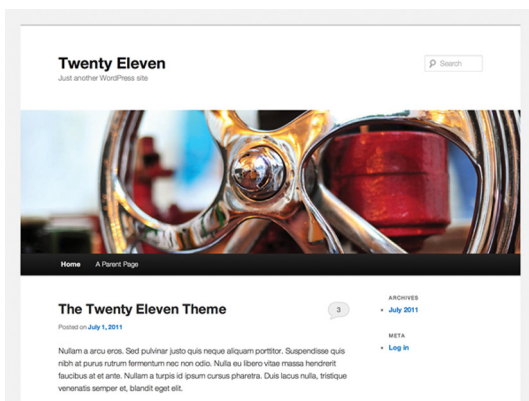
Twenty Eleven

Just another WordPress site

Search

Home A Parent Page

The Twenty Eleven Theme

3

Posted on July 1, 2011

Nullam a arcu eros. Sed pulvinar justo quis neque aliquam porttitor. Suspendisse quis nibh at purus rutrum fermentum nec non odio. Nulla eu libero vitae massa hendrerit faucibus at et ante. Nullam a turpis id ipsum cursus pharetra. Duis lacus nulla, tristique venenatis semper et, blandit eget elit.

ARCHIVES

July 2011

META

Log in